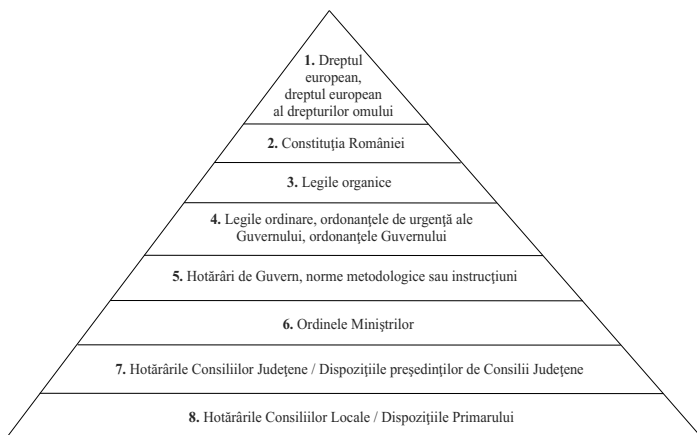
**1.** Dreptul european, dreptul european al drepturilor omului

**2.** Constituția României

**3.** Legile organice

**4.** Legile ordinare, ordonanțele de urgență ale Guvernului, ordonanțele Guvernului

**5.** Hotărâri de Guvern, norme metodologice sau instrucțiuni

**6.** Ordinele Miniștrilor

**7.** Hotărârile Consiliilor Județene / Dispozițiile președinților de Consilii Județene

**8.** Hotărârile Consiliilor Locale / Dispozițiile Primarului